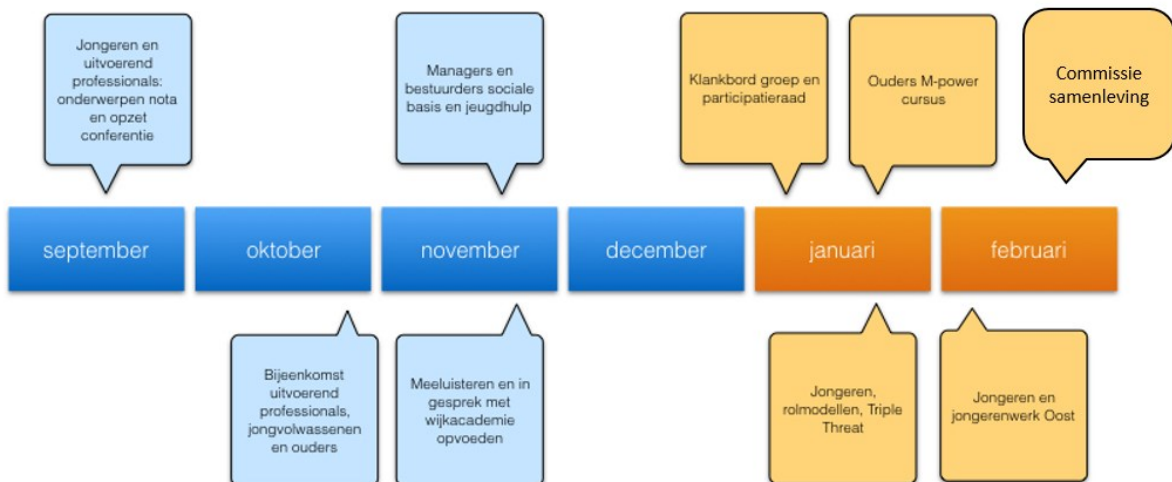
Jongeren en uitvoerend professionals: onderwerpen nota en opzet conferentie

Managers en bestuurders sociale basis en jeugdhulp

Klankbord groep en participatieraad

Ouders M-power cursus

Commissie samenleving

september

oktober

november

december

januari

februari

Bijeenkomst uitvoerend professionals, jongvolwassenen en ouders

Meeluisteren en in gesprek met wijkacademie opvoeden

Jongeren, rolmodellen, Triple Threat

Jongeren en jongerenwerk Oost